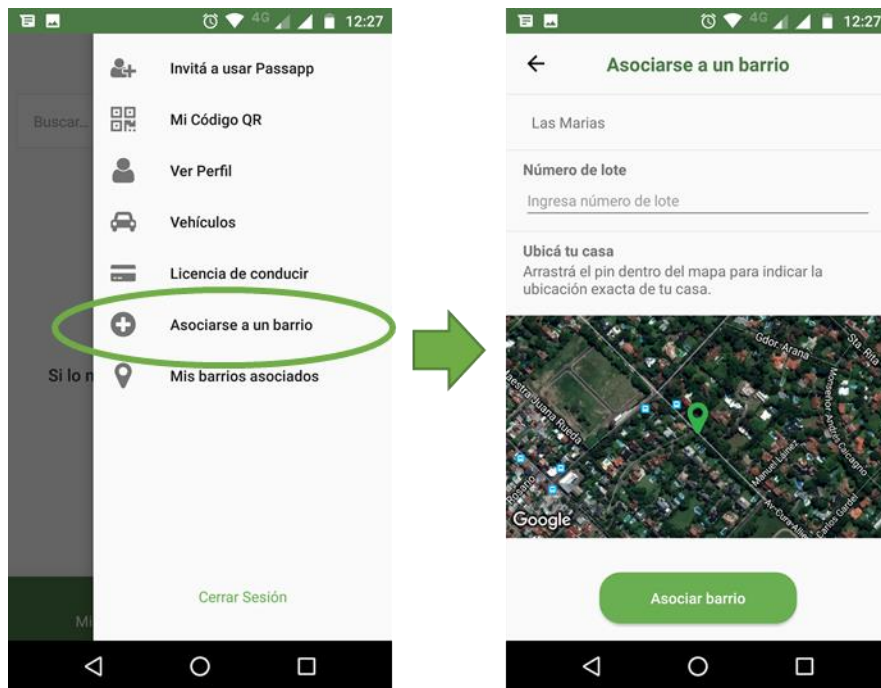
4G 12:27

Buscar...

Invitá a usar Passapp

Mi Código QR

Ver Perfil

Vehículos

Licencia de conducir

Asociarse a un barrio

Si lo n

Mis barrios asociados

Cerrar Sesión

Mi

4G 12:27

Asociarse a un barrio

Las Marias

Número de lote

Ingresa número de lote

Ubicá tu casa
Arrastrá el pin dentro del mapa para indicar la ubicación exacta de tu casa.

Gdor. Arana

Sta. Rita

Maestra Juana Rueda

Monseñor Angel Caccagno

Manuel Lainez

Rosario

Av. Cura Allievi

Carlos Gardel

Google

Asociar barrio